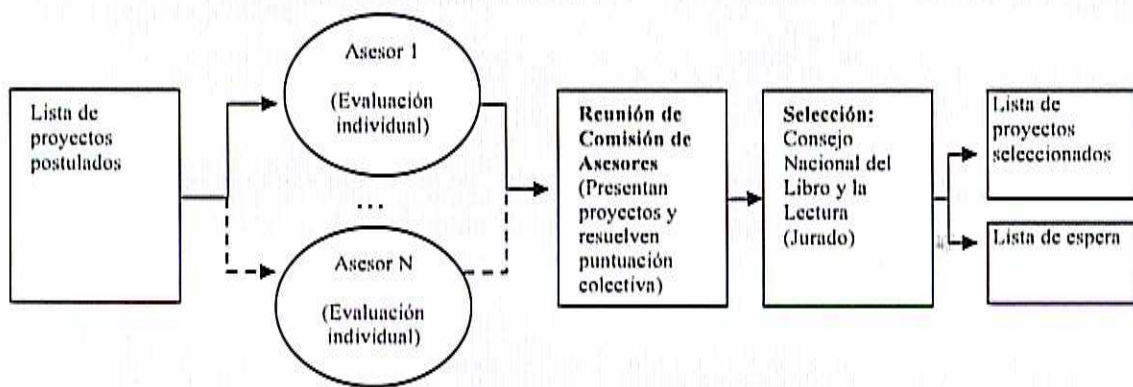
Lista de proyectos postulados

Asesor 1

(Evaluación individual)

...

Asesor N

(Evaluación individual)

Reunión de Comisión de Asesores (Presentan proyectos y resuelven puntuación colectiva)

Selección: Consejo Nacional del Libro y la Lectura (Jurado)

Lista de proyectos seleccionados

Lista de espera